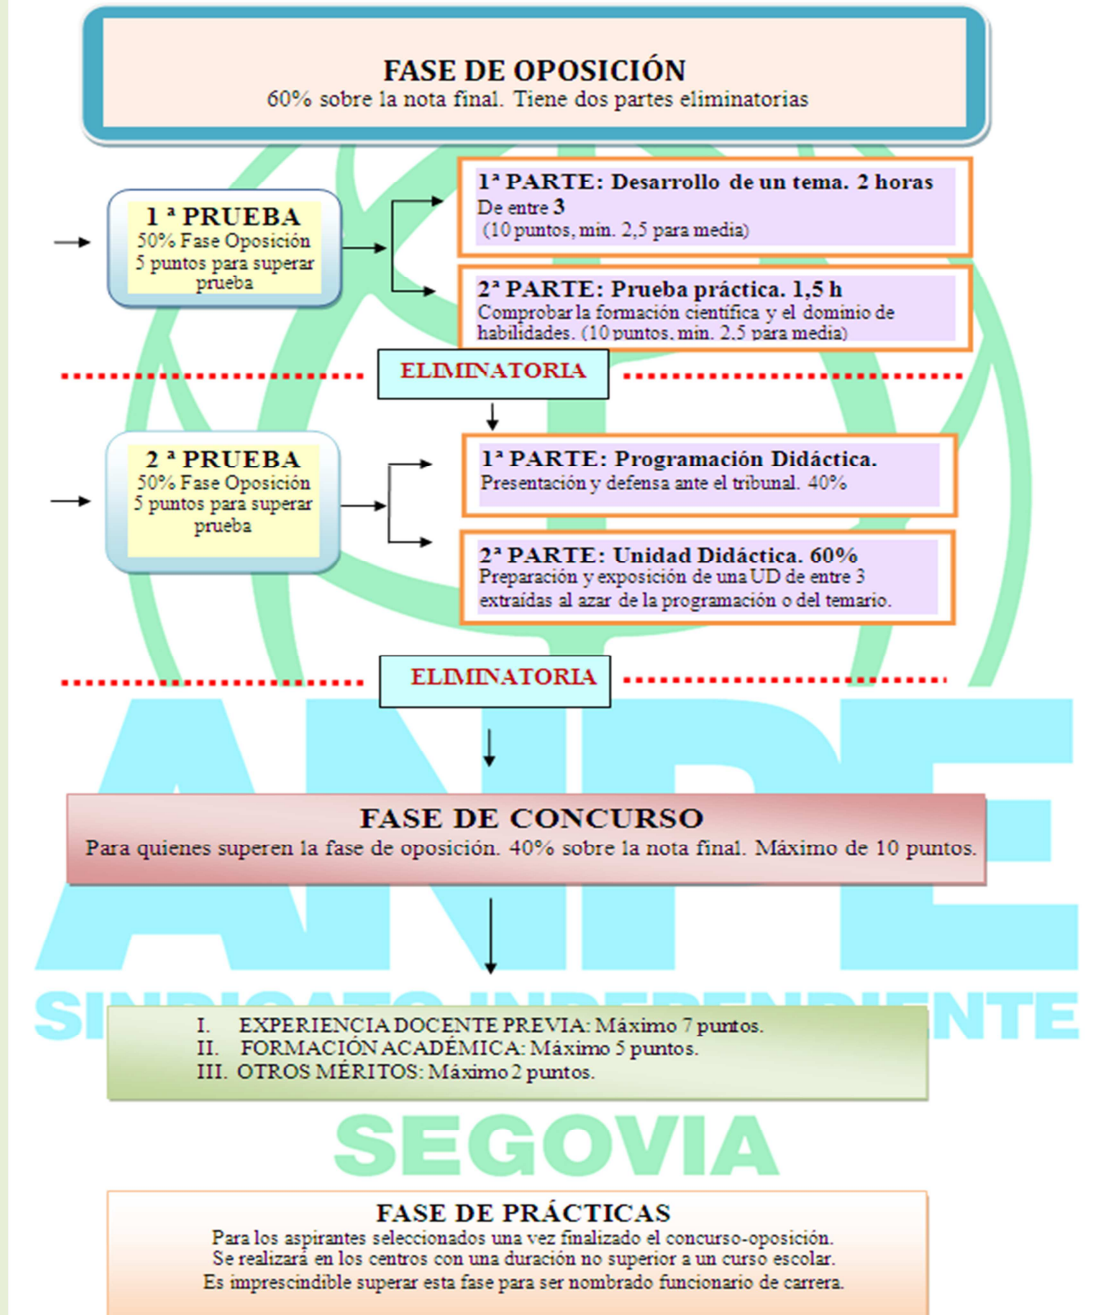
FASE DE OPOSICIÓN
60% sobre la nota final. Tiene dos partes eliminatorias

1 ª PRUEBA
50% Fase Oposición
5 puntos para superar prueba

1ª PARTE: Desarrollo de un tema. 2 horas
De entre 3
(10 puntos, mín. 2,5 para media)

2ª PARTE: Prueba práctica. 1,5 h
Comprobar la formación científica y el dominio de habilidades. (10 puntos, mín. 2,5 para media)

ELIMINATORIA

2 ª PRUEBA
50% Fase Oposición
5 puntos para superar prueba

1ª PARTE: Programación Didáctica.
Presentación y defensa ante el tribunal. 40%

2ª PARTE: Unidad Didáctica. 60%
Preparación y exposición de una UD de entre 3 extraídas al azar de la programación o del temario.

ELIMINATORIA

FASE DE CONCURSO
Para quienes superen la fase de oposición. 40% sobre la nota final. Máximo de 10 puntos.

SI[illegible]NTE

I. EXPERIENCIA DOCENTE PREVIA: Máximo 7 puntos.
II. FORMACIÓN ACADÉMICA: Máximo 5 puntos.
III. OTROS MÉRITOS: Máximo 2 puntos.

SEGOVIA

FASE DE PRÁCTICAS
Para los aspirantes seleccionados una vez finalizado el concurso-oposición.
Se realizará en los centros con una duración no superior a un curso escolar.
Es imprescindible superar esta fase para ser nombrado funcionario de carrera.